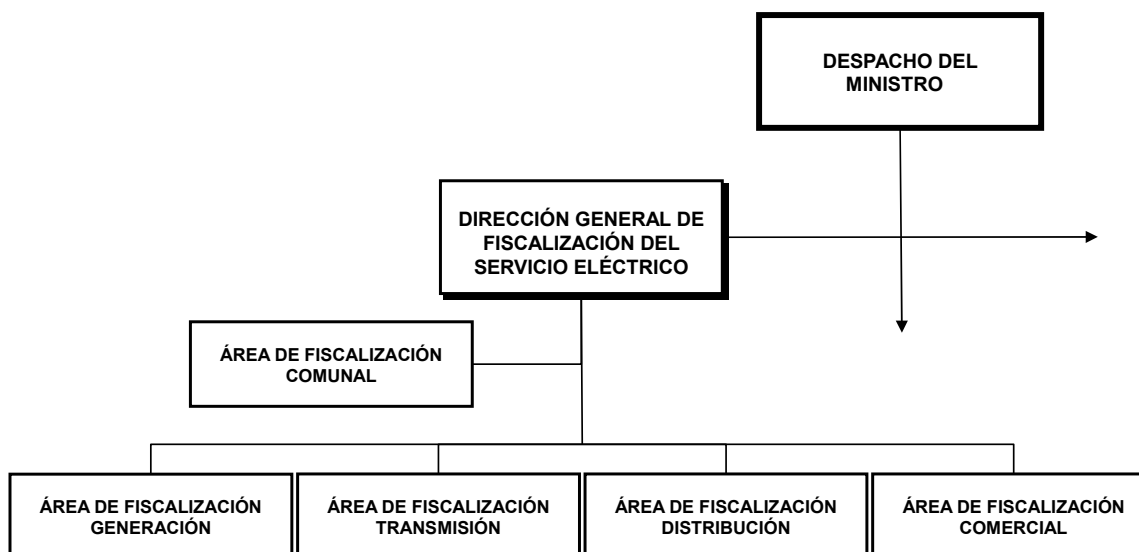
DESPACHO DEL MINISTRO

DIRECCIÓN GENERAL DE FISCALIZACIÓN DEL SERVICIO ELÉCTRICO

ÁREA DE FISCALIZACIÓN COMUNAL

ÁREA DE FISCALIZACIÓN GENERACIÓN

ÁREA DE FISCALIZACIÓN TRANSMISIÓN

ÁREA DE FISCALIZACIÓN DISTRIBUCIÓN

ÁREA DE FISCALIZACIÓN COMERCIAL